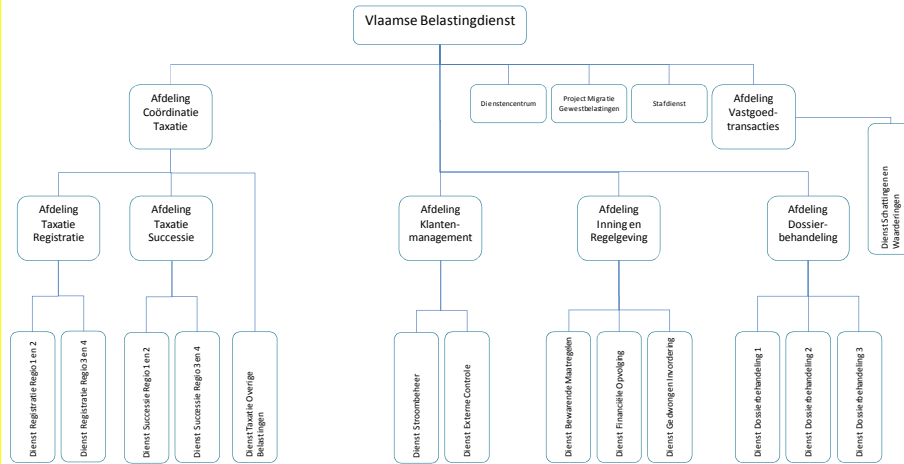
Vlaamse Belastingdienst

Afdeling Coördinatie Taxatie

Dienstencentrum

Project Migratie Gewestbelastingen

Stafdienst

Afdeling Vastgoedtransacties

Dienst Schattingen en Waarderingen

Afdeling Taxatie Registratie

Afdeling Taxatie Successie

Afdeling Klantenmanagement

Afdeling Inning en Regelgeving

Afdeling Dossierbehandeling

Dienst Registratie Regio 1 en 2

Dienst Registratie Regio 3 en 4

Dienst Successie Regio 1 en 2

Dienst Successie Regio 3 en 4

Dienst Taxatie Overige Belastingen

Dienst Stroombeheer

Dienst Externe Controle

Dienst Bewarende Maatregelen

Dienst Financiële Opvolging

Dienst Gedwongen Invordering

Dienst Dossierbehandeling 1

Dienst Dossierbehandeling 2

Dienst Dossierbehandeling 3